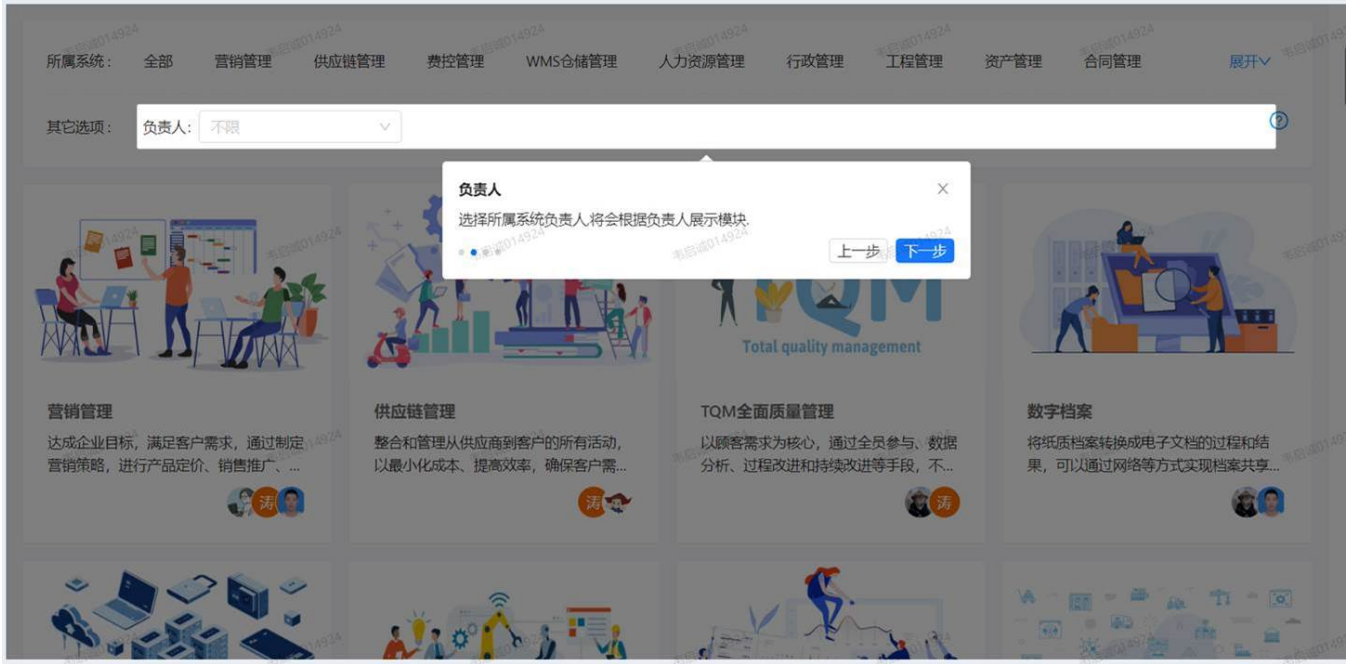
所属系统： 全部 营销管理 供应链管理 费控管理 WMS仓储管理 人力资源管理 行政管理 工程管理 资产管理 合同管理 展开

其它选项： 负责人： 不限

负责人
选择所属系统负责人,将会根据负责人展示模块.
上一步 下一步

TQM
Total quality management

营销管理
达成企业目标，满足客户需求，通过制定营销策略，进行产品定价、销售推广、...
涛

供应链管理
整合和管理从供应商到客户的所有活动，以最小化成本、提高效率，确保客户需...
涛

TQM全面质量管理
以顾客需求为核心，通过全员参与、数据分析、过程改进和持续改进等手段，不...
涛

数字档案
将纸质档案转换成电子文档的过程和结果，可以通过网络等方式实现档案共享...

韦启诚014924